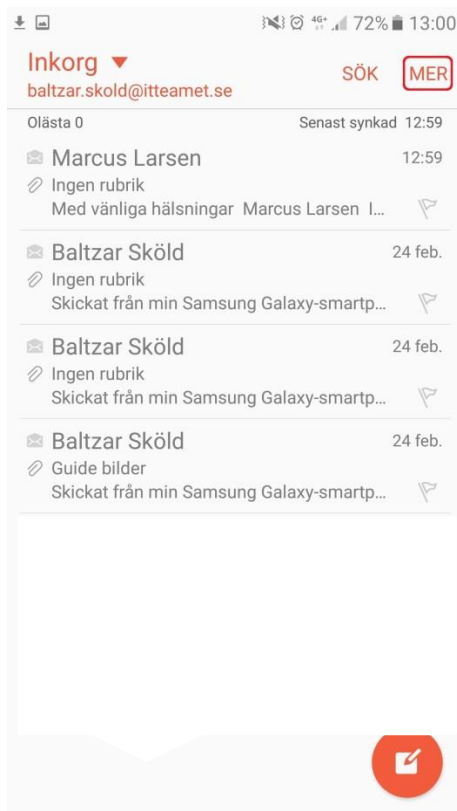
4G+ 72% 13:00

Inkorg
baltzar.skold@itteamet.se

SÖK MER

Olästa 0 Senast synkad 12:59

Marcus Larsen 12:59
Ingen rubrik
Med vänliga hälsningar Marcus Larsen I...

Baltzar Sköld 24 feb.
Ingen rubrik
Skickat från min Samsung Galaxy-smartp...

Baltzar Sköld 24 feb.
Ingen rubrik
Skickat från min Samsung Galaxy-smartp...

Baltzar Sköld 24 feb.
Guide bilder
Skickat från min Samsung Galaxy-smartp...